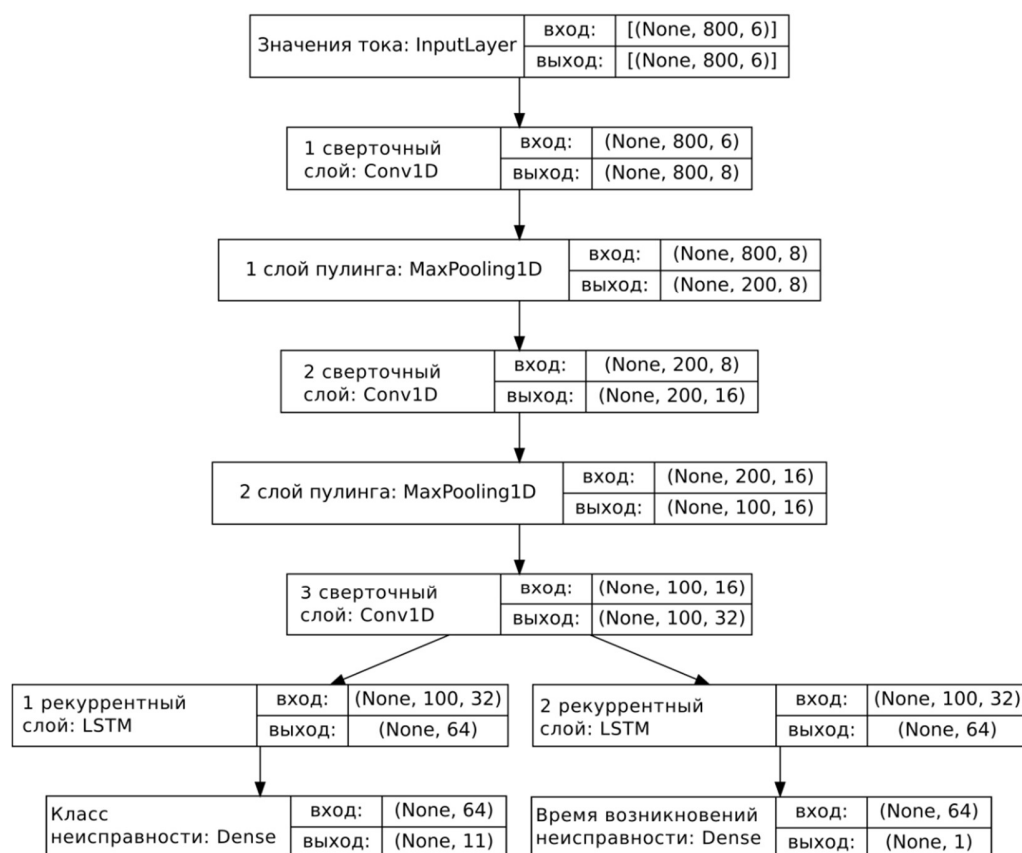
Значения тока: InputLayer | вход: | [(None, 800, 6)]
выход: | [(None, 800, 6)]

1 сверточный слой: Conv1D | вход: | (None, 800, 6)
выход: | (None, 800, 8)

1 слой пулинга: MaxPooling1D | вход: | (None, 800, 8)
выход: | (None, 200, 8)

2 сверточный слой: Conv1D | вход: | (None, 200, 8)
выход: | (None, 200, 16)

2 слой пулинга: MaxPooling1D | вход: | (None, 200, 16)
выход: | (None, 100, 16)

3 сверточный слой: Conv1D | вход: | (None, 100, 16)
выход: | (None, 100, 32)

1 рекуррентный слой: LSTM | вход: | (None, 100, 32)
выход: | (None, 64)

2 рекуррентный слой: LSTM | вход: | (None, 100, 32)
выход: | (None, 64)

Класс неисправности: Dense | вход: | (None, 64)
выход: | (None, 11)

Время возникновений неисправности: Dense | вход: | (None, 64)
выход: | (None, 1)